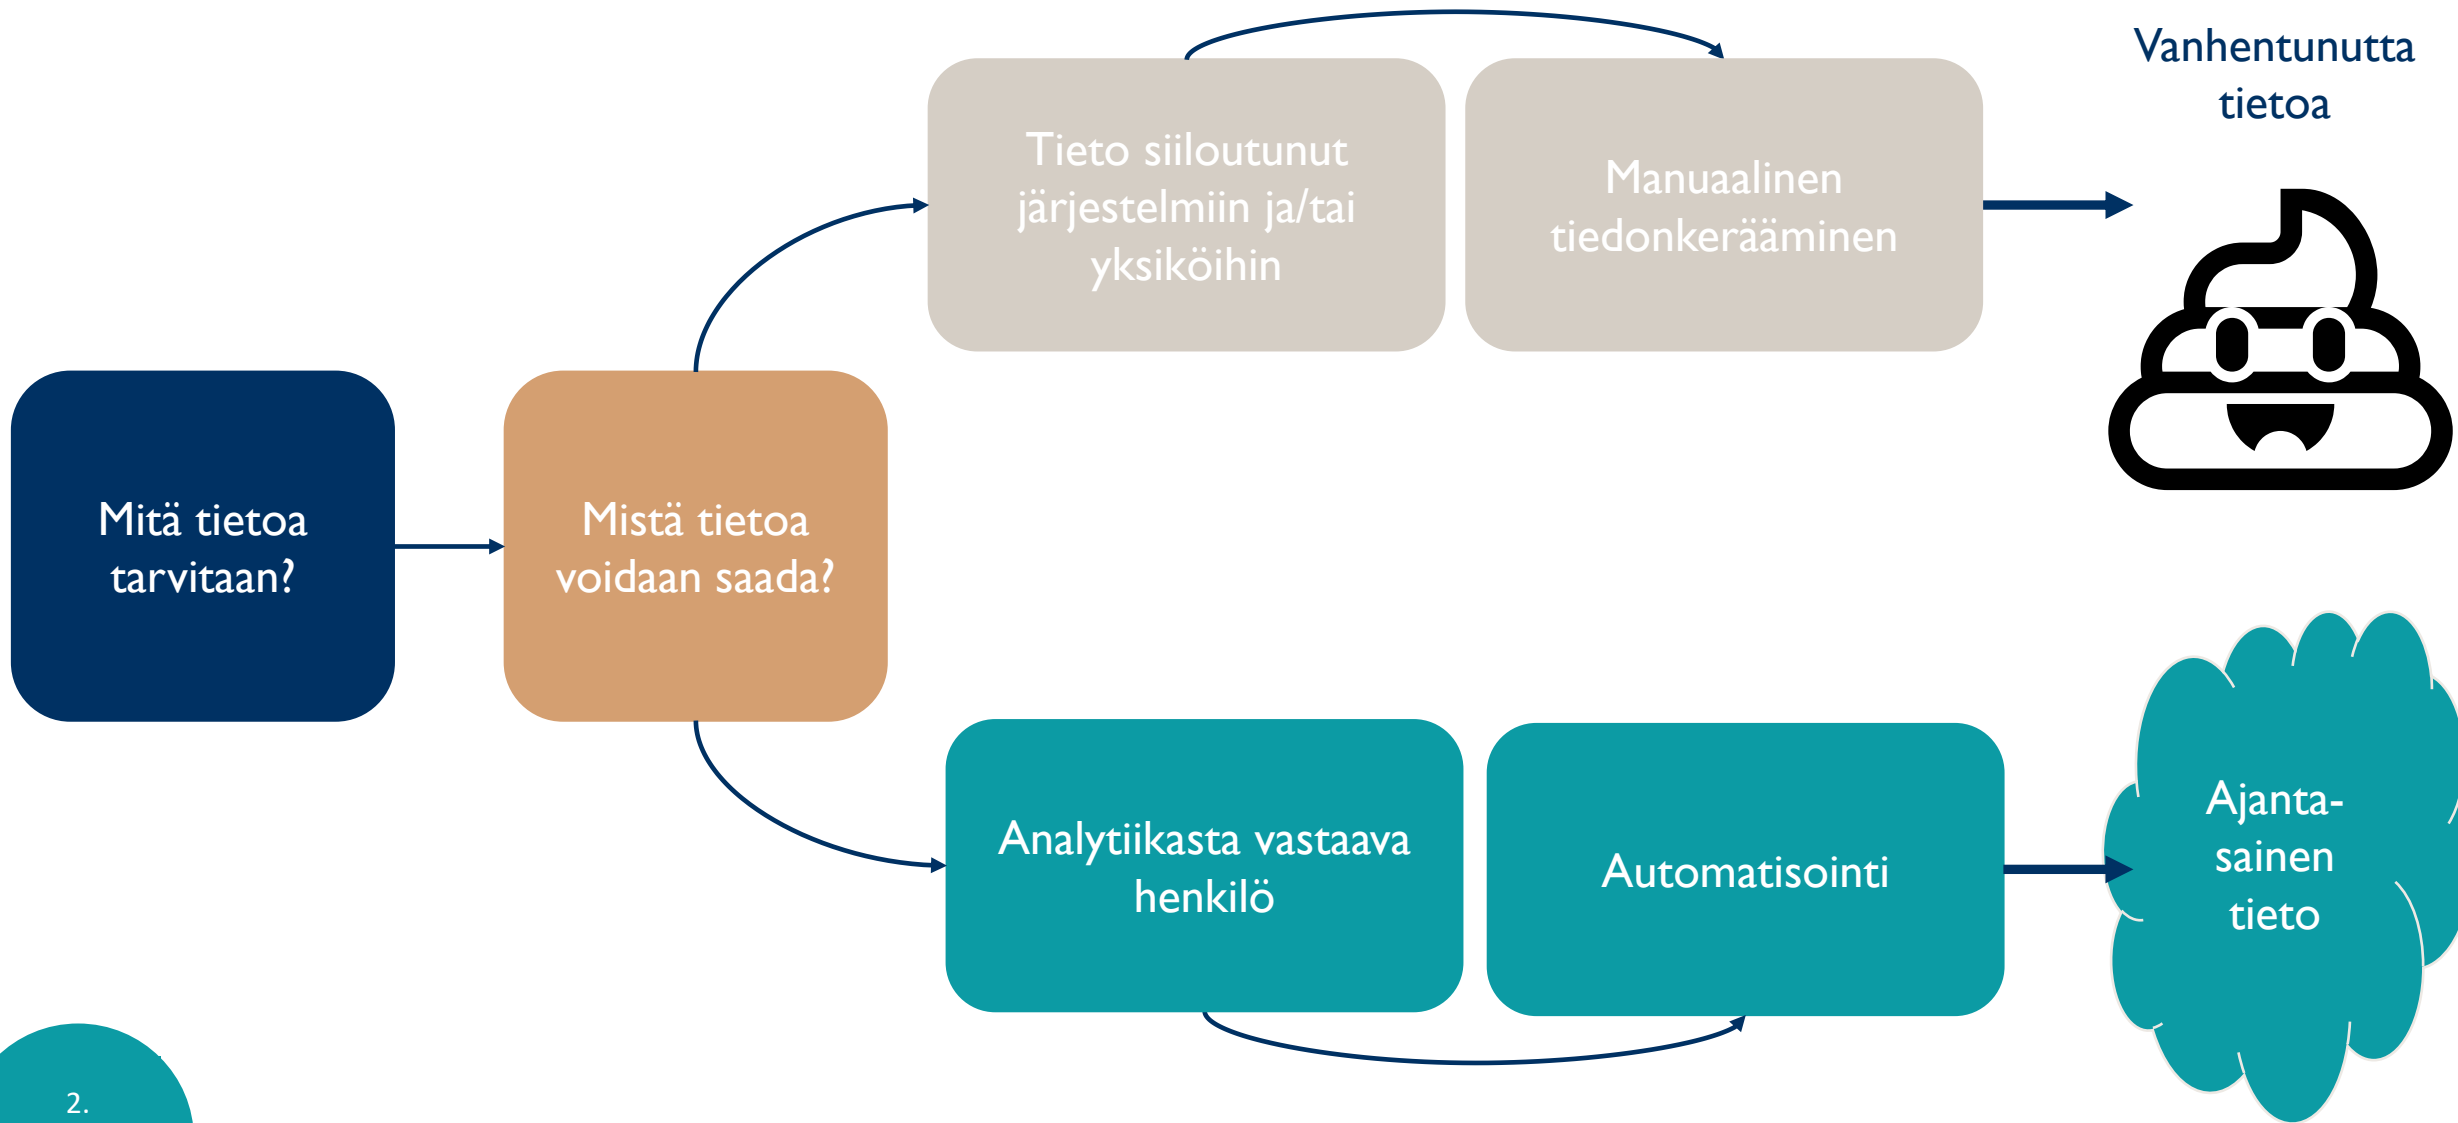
Mitä tietoa tarvitaan?

Mistä tietoa voidaan saada?

Tieto siiloutunut järjestelmiin ja/tai yksiköihin

Manuaalinen tiedonkerääminen

Vanhentunutta tietoa

Analytiikasta vastaava henkilö

Automatisointi

Ajanta-sainen tieto

2.